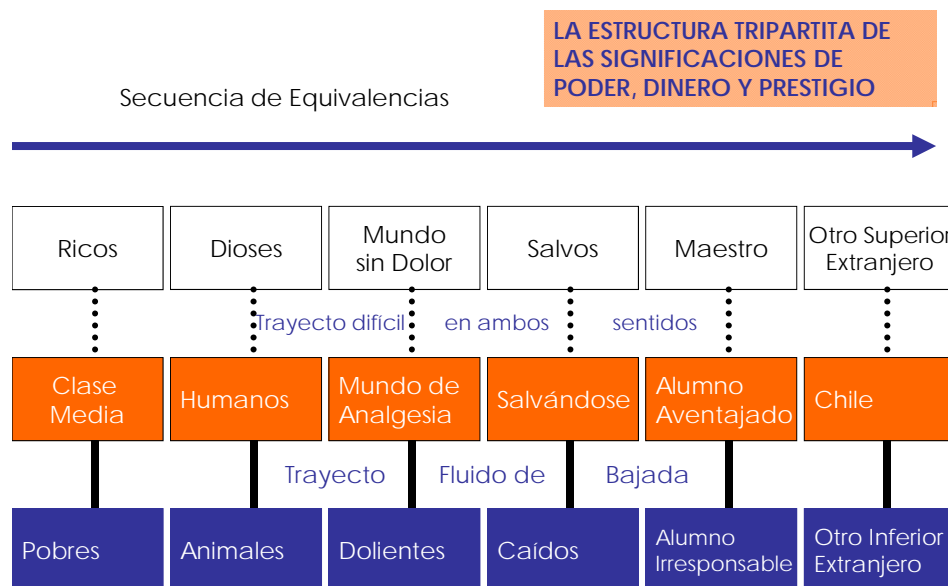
LA ESTRUCTURA TRIPARTITA DE LAS SIGNIFICACIONES DE PODER, DINERO Y PRESTIGIO

Secuencia de Equivalencias

| Ricos | Dioses | Mundo sin Dolor | Salvos | Maestro | Otro Superior Extranjero |
|---|---|---|---|---|---|

Trayecto difícil en ambos sentidos

| Clase Media | Humanos | Mundo de Analgesia | Salvándose | Alumno Aventajado | Chile |
|---|---|---|---|---|---|

Trayecto Fluido de Bajada

| Pobres | Animales | Dolientes | Caídos | Alumno Irresponsable | Otro Inferior Extranjero |
|---|---|---|---|---|---|